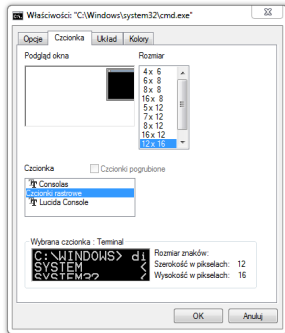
Właściwości: "C:\Windows\system32\cmd.exe"

Opcje | Czcionka | Układ | Kolory

Podgląd okna

Rozmiar

4 x 6
6 x 8
8 x 8
16 x 8
5 x 12
7 x 12
8 x 12
16 x 12
12 x 16

Czcionka

Czcionki pogrubione

Consolas
Czcionki rastrowe
Lucida Console

Wybrana czcionka : Terminal

C:\WINDOWS> di
SYSTEM <
SYSTEM32

Rozmiar znaków:
Szerokość w pikselach: 12
Wysokość w pikselach: 16

OK | Anuluj